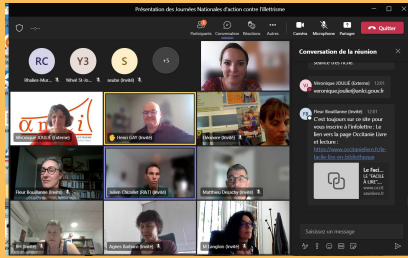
Présentation des Journées Nationales d'action contre l'illettrisme

Participants Conversation Réactions Autres Caméra Microphone Partager Quitter

RC Rhalen Mar...

Y3 Wheel St-Je...

S invite (Invité)

+5

Conversation de la réunion

Véronique JOULIÉ (Externe) 12:01
veronique.joulie@orbi.gouv.fr

Fleur Bouillanne (Invité) 12:01
C'est toujours sur ce site pour vous inscrire à l'infolettre : le lien vers la page Occitanie Livre et lecture :
https://www.occitanie-livre.fr/le-facile-lire-en-bibliotheque

Le Faci... LE "FACILE À LIRE" ...

Saisissez un message

Véronique JOULIÉ (Externe)

Henri GAY (Invité)

Fleur Bouillanne (Invité)

Julien Chevalier (R&T) (Invité)

Matthieu Deschy (Invité)

Agnès Barbaro (Invité)

M Langlois (Invité)